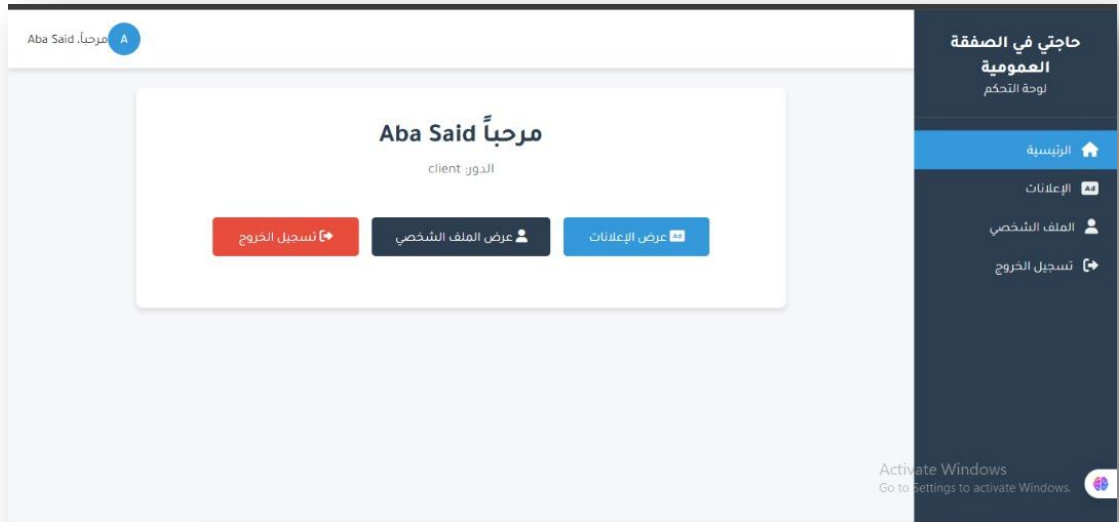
حاجتي في الصفقة العمومية
لوحة التحكم

الرئيسية
الإعلانات
الملف الشخصي
تسجيل الخروج

A مرحباً، Aba Said

مرحباً Aba Said
الدور: client

عرض الإعلانات
عرض الملف الشخصي
تسجيل الخروج

Activate Windows
Go to Settings to activate Windows.